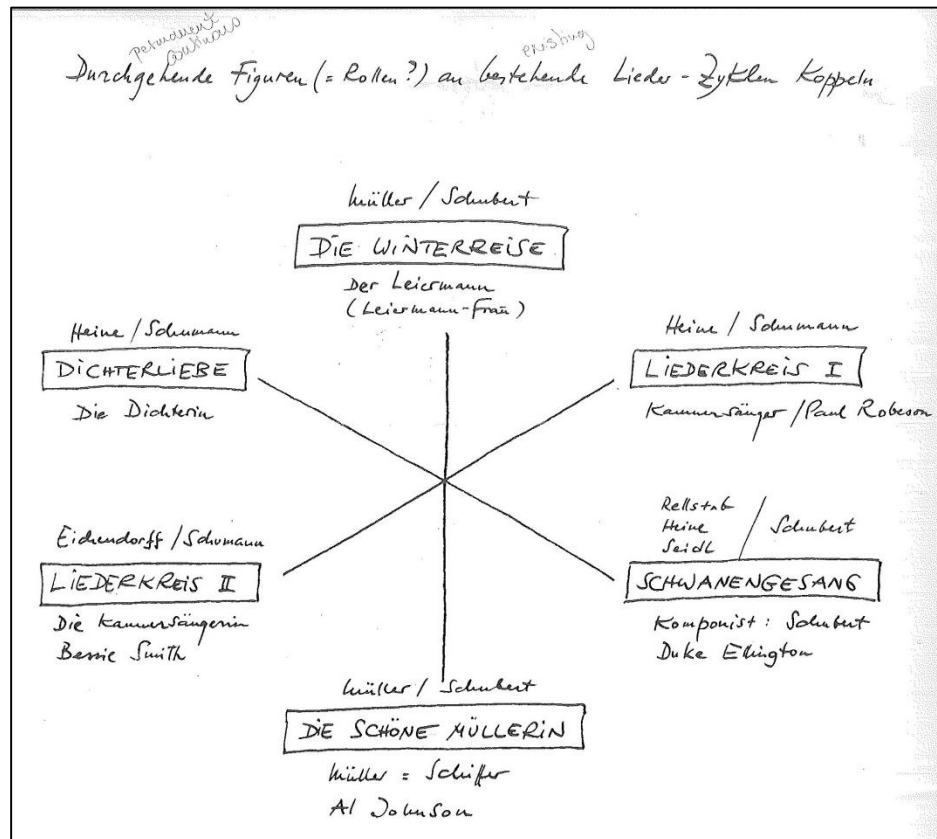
permanent continuous / existing
Durchgehende Figuren (= Rollen?) an bestehende Lieder-Zyklen Koppeln

Müller / Schubert
DIE WINTERREISE
Der Leiermann
(Leiermann-Frau)

Heine / Schumann
DICHTERLIEBE
Die Dichterin

Heine / Schumann
LIEDERKREIS I
Kammersänger / Paul Robeson

Eichendorff / Schumann
LIEDERKREIS II
Die Kammersängerin
Bessie Smith

Rellstab
Heine
Seidl
/ Schubert
SCHWANENGESANG
Komponist: Schubert
Duke Ellington

Müller / Schubert
DIE SCHÖNE MÜLLERIN
Müller = Schiffer
Al Johnson